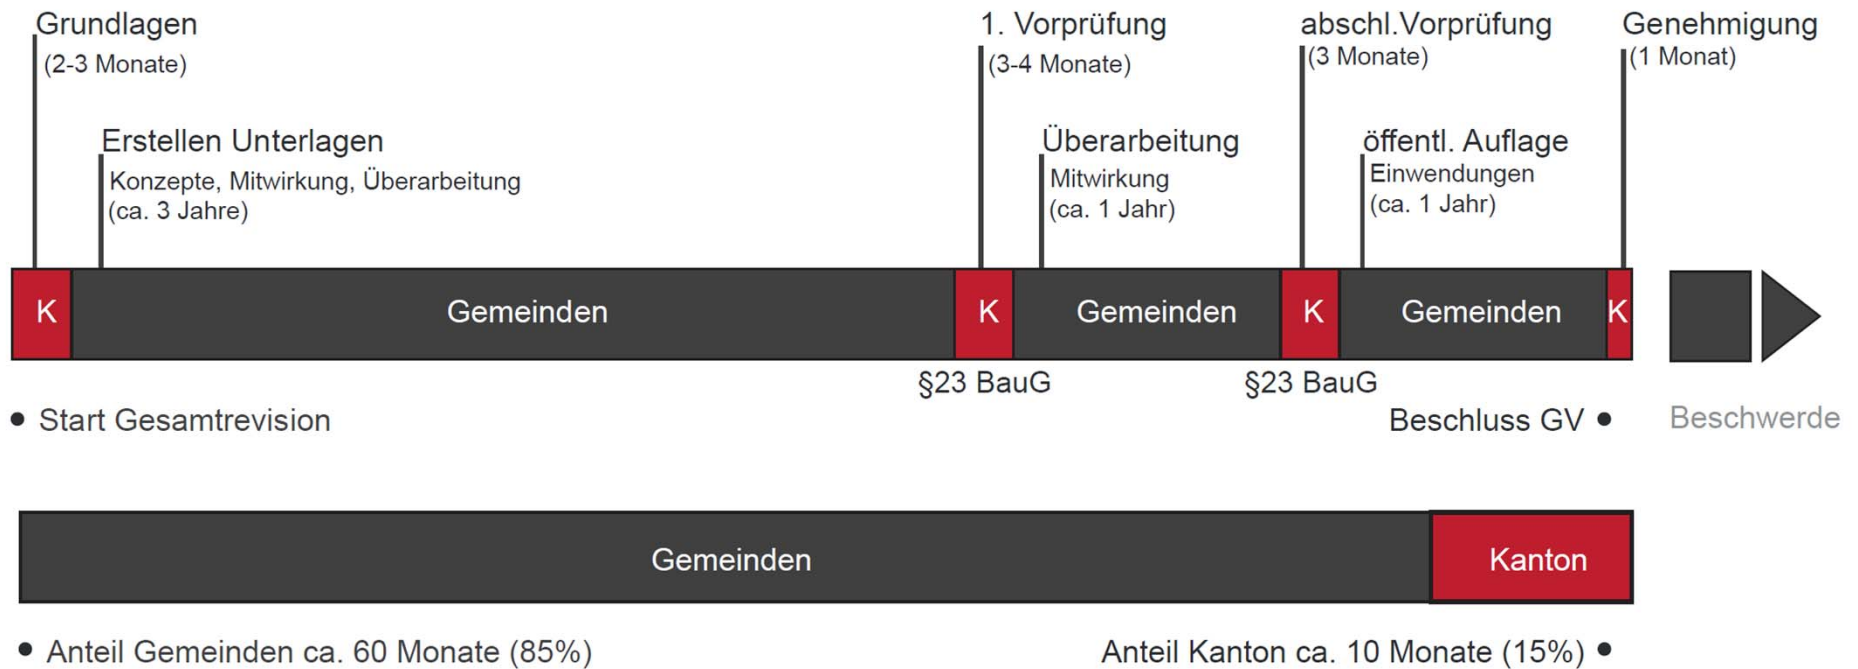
Grundlagen
(2-3 Monate)

Erstellen Unterlagen
Konzepte, Mitwirkung, Überarbeitung
(ca. 3 Jahre)

1. Vorprüfung
(3-4 Monate)

Überarbeitung
Mitwirkung
(ca. 1 Jahr)

abschl.Vorprüfung
(3 Monate)

öffentl. Auflage
Einwendungen
(ca. 1 Jahr)

Genehmigung
(1 Monat)

K Gemeinden K Gemeinden K Gemeinden K

§23 BauG §23 BauG

Start Gesamtrevision

Beschluss GV

Beschwerde

Gemeinden Kanton

Anteil Gemeinden ca. 60 Monate (85%)

Anteil Kanton ca. 10 Monate (15%)